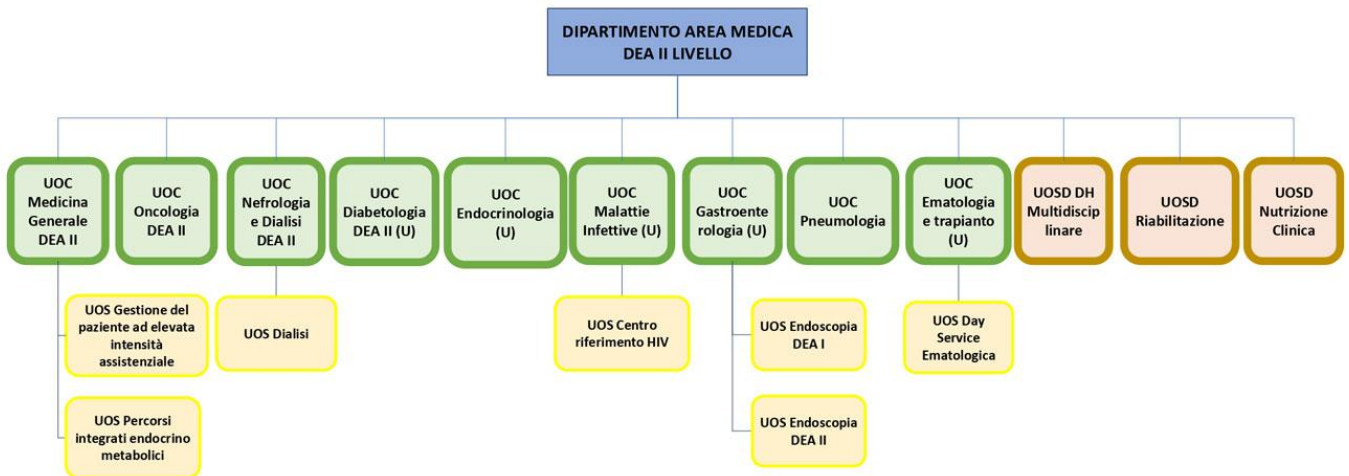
DIPARTIMENTO AREA MEDICA
DEA II LIVELLO

UOC Medicina Generale DEA II

UOC Oncologia DEA II

UOC Nefrologia e Dialisi DEA II

UOC Diabetologia DEA II (U)

UOC Endocrinologia (U)

UOC Malattie Infettive (U)

UOC Gastroenterologia (U)

UOC Pneumologia

UOC Ematologia e trapianto (U)

UOSD DH Multidisciplinare

UOSD Riabilitazione

UOSD Nutrizione Clinica

UOS Gestione del paziente ad elevata intensità assistenziale

UOS Percorsi integrati endocrino metabolici

UOS Dialisi

UOS Centro riferimento HIV

UOS Endoscopia DEA I

UOS Endoscopia DEA II

UOS Day Service Ematologica